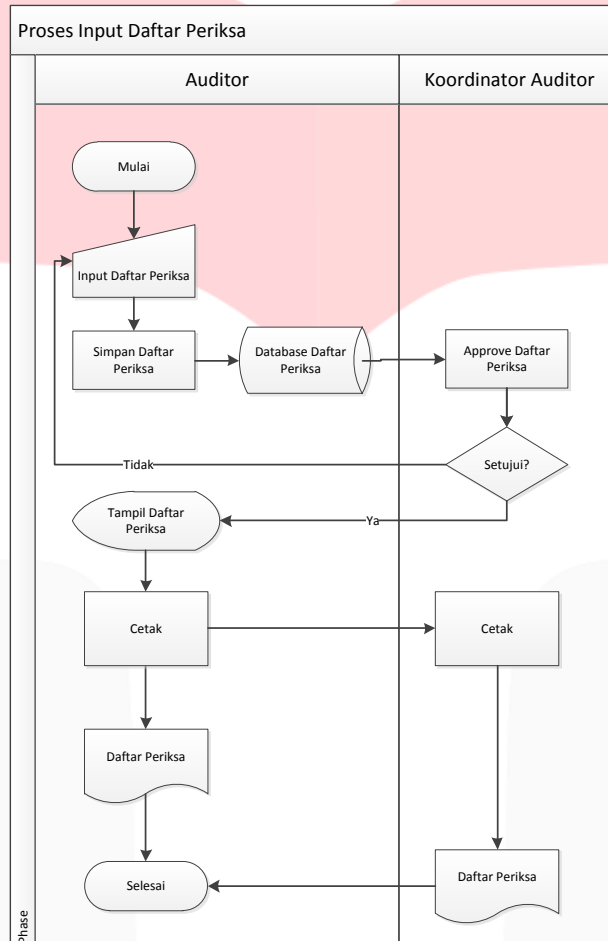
Proses Input Daftar Periksa

Auditor

Koordinator Auditor

Mulai

Input Daftar Periksa

Simpan Daftar Periksa

Database Daftar Periksa

Approve Daftar Periksa

Setujui?

Tidak

Tampil Daftar Periksa

Ya

Cetak

Cetak

Daftar Periksa

Selesai

Daftar Periksa

Phase